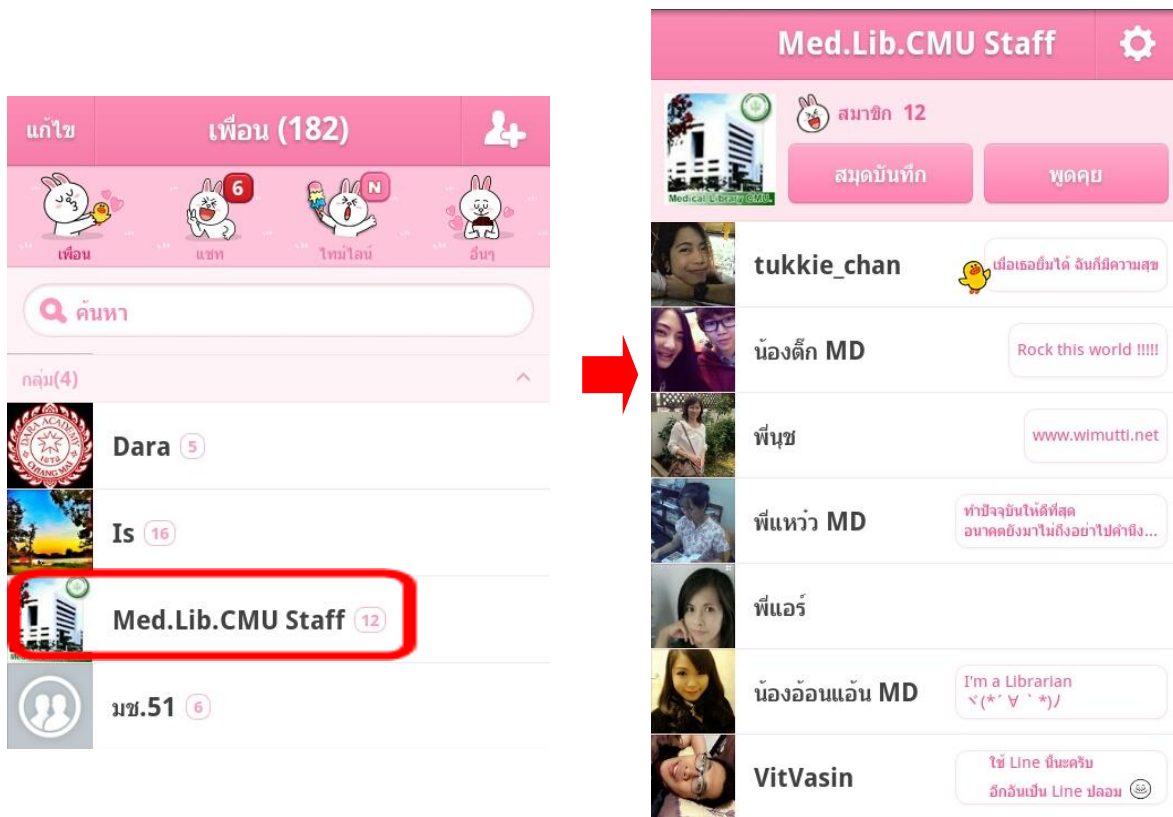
แก้ไข

เพื่อน (182)

6

N

เพื่อน

แชท

ไทม์ไลน์

อื่นๆ

ค้นหา

กลุ่ม(4)

Dara 5

Is 16

Med.Lib.CMU Staff 12

มช.51 6

Med.Lib.CMU Staff

สมาชิก 12

สมุดบันทึก

พูดคุย

tukkie_chan

เมื่อเธอยิ้มได้ ฉันก็มีความสุข

น้องติ๊ก MD

Rock this world !!!!!

พี่นุช

www.wimutti.net

พี่แหว่ว MD

ทำปัจจุบันให้ดีที่สุด อนาคตยังมาไม่ถึงอย่าไปคำนึง...

พี่แอร์

น้องอ้อนแอ้น MD

I'm a Librarian ヾ(*´∀｀*)ﾉ

VitVasin

ใช้ Line นี้นะครับ อีกอันเป็น Line ปลอม